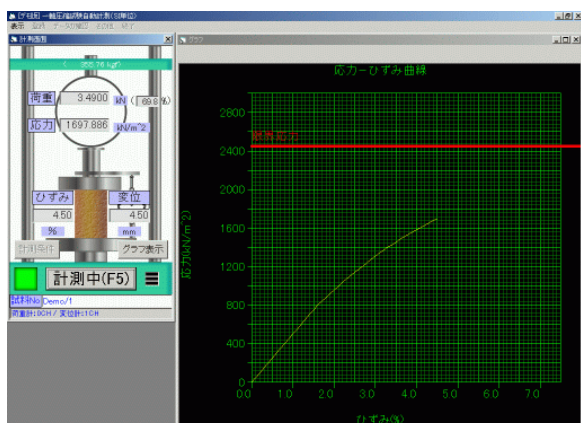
[デモ版] 一軸圧縮試験自動計測(SI単位)
表示 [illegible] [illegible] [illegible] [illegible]
計測画面
( 355.76 kgf)
荷重 3.4900 kN ( 69.8 %)
応力 1697.886 kN/m^2
ひずみ 変位
4.50 4.50
% mm
計測条件 グラフ表示
計測中(F5)
試料No. Demo/1
荷重計:0CH / 変位計:1CH
グラフ
応力−ひずみ曲線
警告応力
2800
2400
2000
1600
1200
800
400
0
応力(kN/m^2)
0.0 1.0 2.0 3.0 4.0 5.0 6.0 7.0
ひずみ(%)